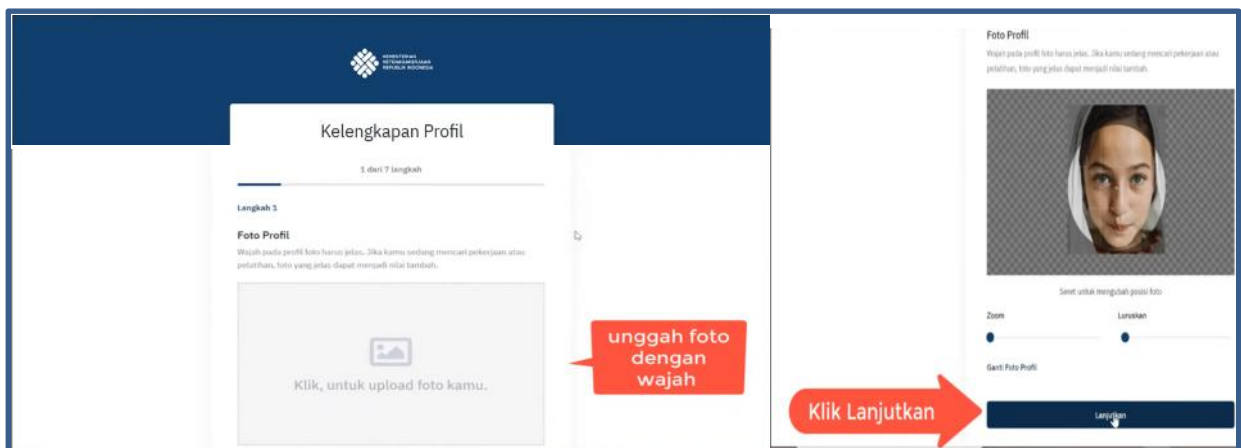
KEMENTERIAN KETENAGAKERJAAN REPUBLIK INDONESIA

Kelengkapan Profil

1 dari 7 langkah

Langkah 1

Foto Profil

Wajah pada profil foto harus jelas. Jika kamu sedang mencari pekerjaan atau pelatihan, foto yang jelas dapat menjadi nilai tambah.

Klik, untuk upload foto kamu.

unggah foto dengan wajah

Foto Profil

Wajah pada profil foto harus jelas. Jika kamu sedang mencari pekerjaan atau pelatihan, foto yang jelas dapat menjadi nilai tambah.

Geser untuk mengubah posisi foto

Zoom

Luruskan

Ganti Foto Profil

Klik Lanjutkan

Lanjutkan